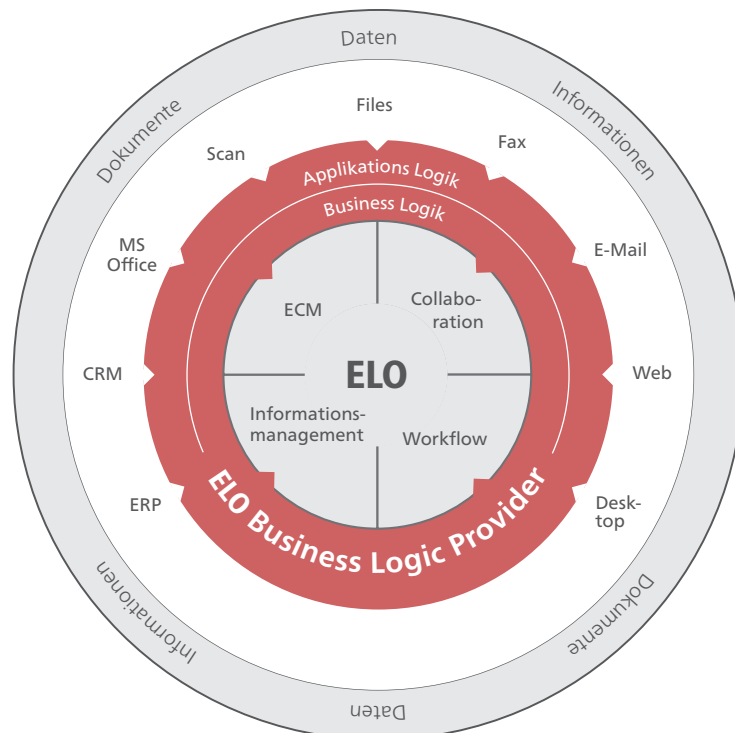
Daten
Dokumente
Informationen
Files
Scan
Fax
Applikations Logik
Business Logik
MS Office
E-Mail
ECM
Collaboration
CRM
ELO
Web
Informationsmanagement
Workflow
ERP
Desktop
ELO Business Logic Provider
Informationen
Dokumente
Daten